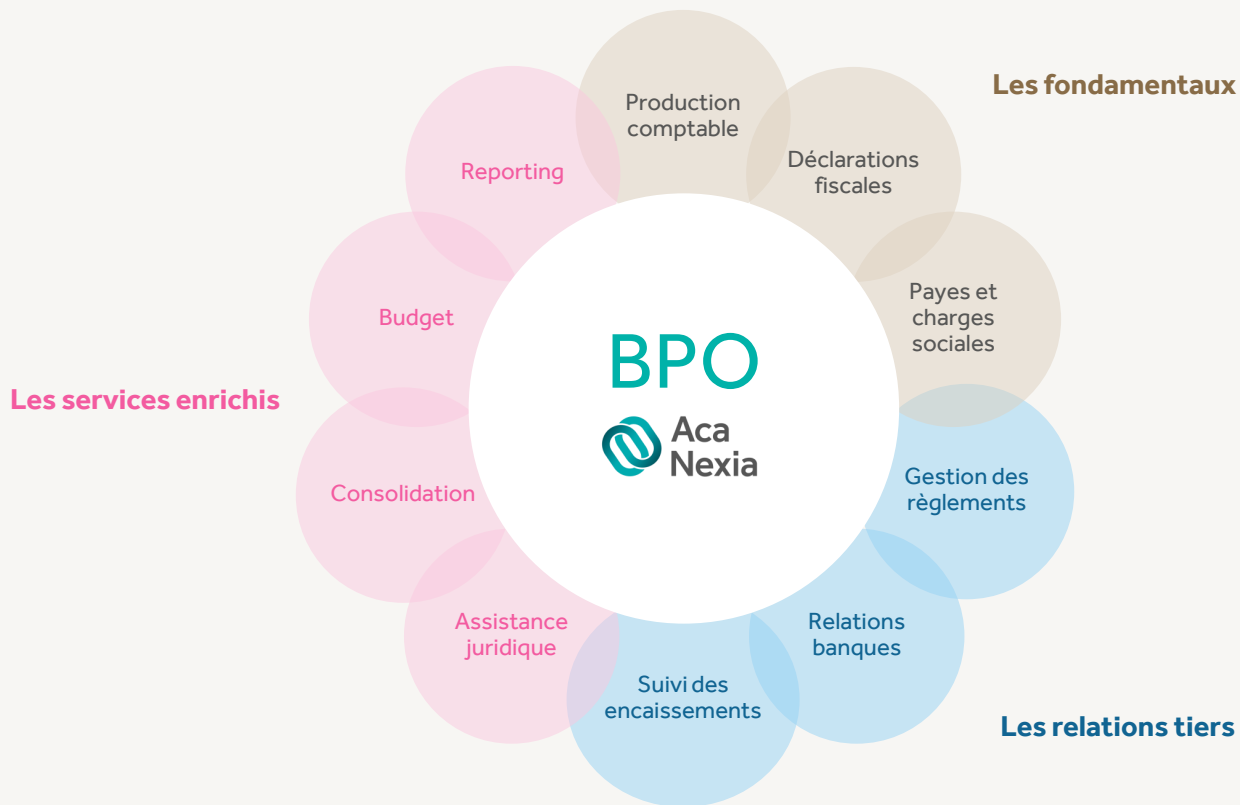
Les fondamentaux

Production comptable

Déclarations fiscales

Payes et charges sociales

Reporting

Budget

Les services enrichis

BPO

Aca Nexia

Consolidation

Assistance juridique

Gestion des règlements

Relations banques

Suivi des encaissements

Les relations tiers